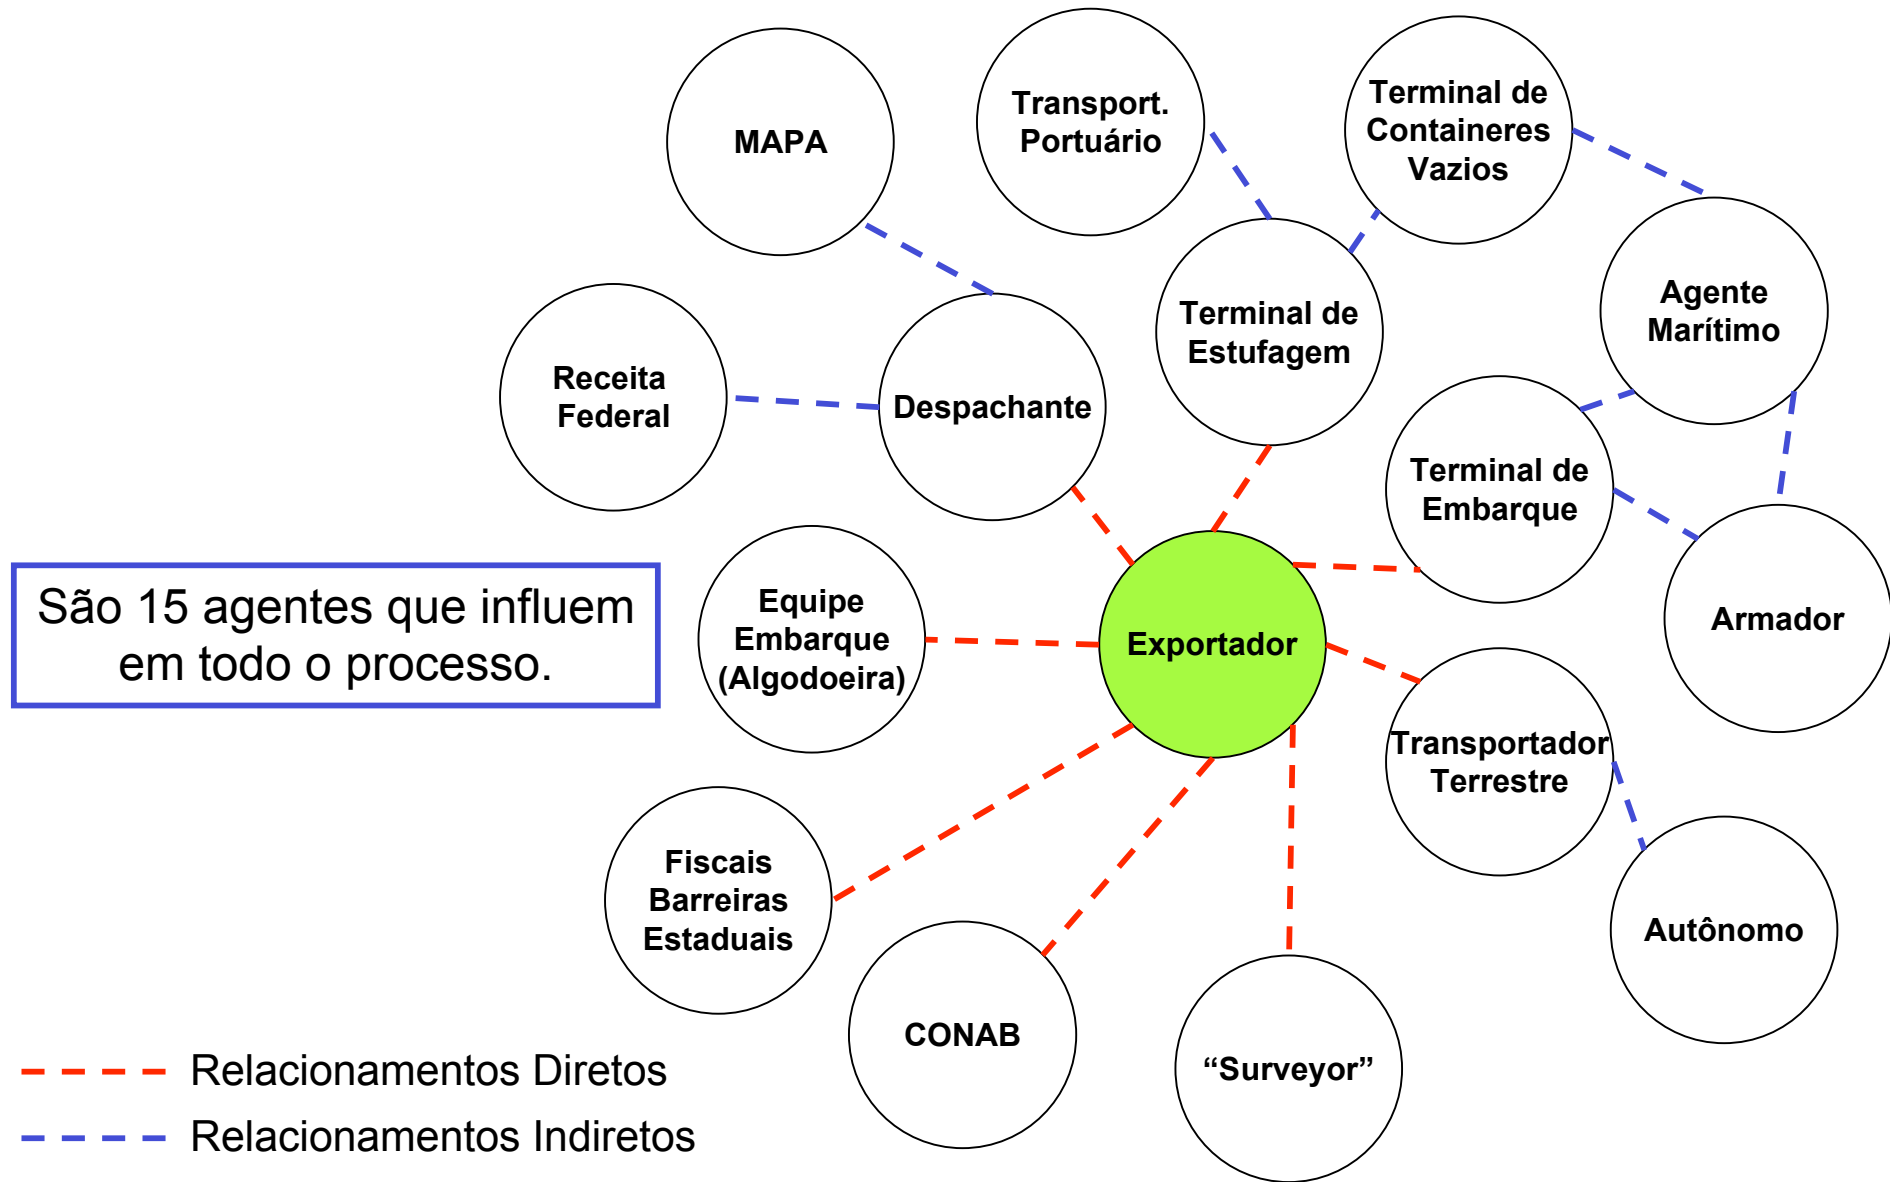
MAPA

Transport. Portuário

Terminal de Containeres Vazios

Agente Marítimo

Terminal de Estufagem

Receita Federal

Despachante

Terminal de Embarque

Armador

São 15 agentes que influem em todo o processo.

Equipe Embarque (Algodoeira)

Exportador

Transportador Terrestre

Fiscais Barreiras Estaduais

Autônomo

CONAB

“Surveyor”

Relacionamentos Diretos

Relacionamentos Indiretos